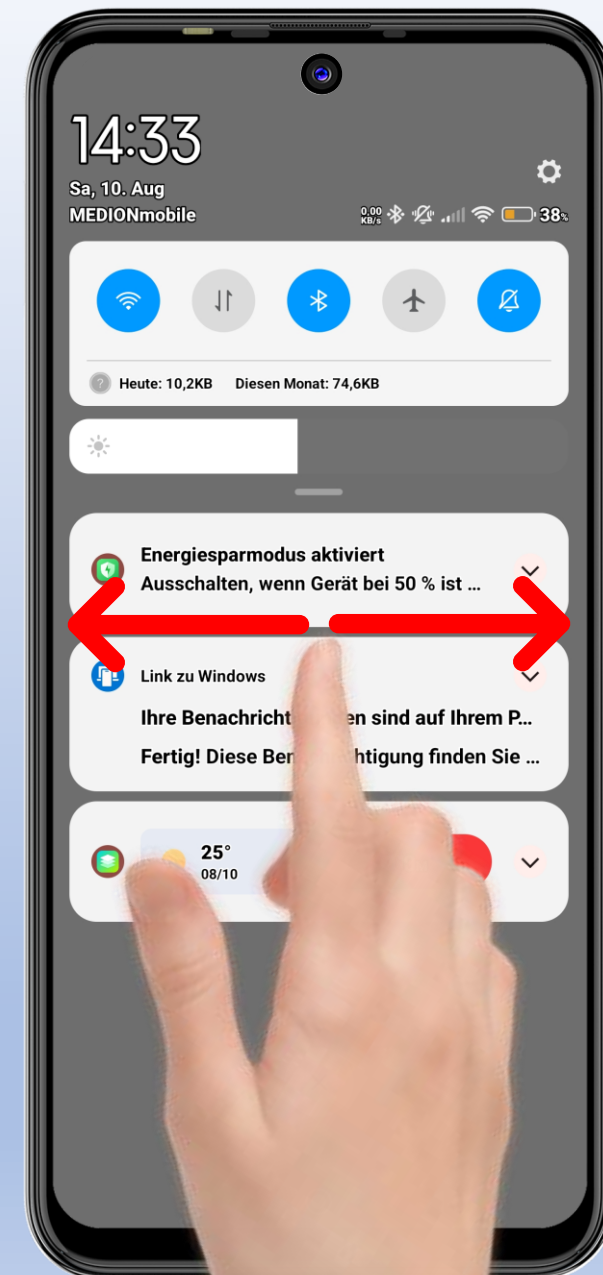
14:33
Sa, 10. Aug
MEDIONmobile

0.00 KB/s 38%

Heute: 10,2KB Diesen Monat: 74,6KB

Energiesparmodus aktiviert
Ausschalten, wenn Gerät bei 50 % ist ...

Link zu Windows
Ihre Benachricht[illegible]en sind auf Ihrem P...
Fertig! Diese Ben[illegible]chtigung finden Sie ...

25°
08/10